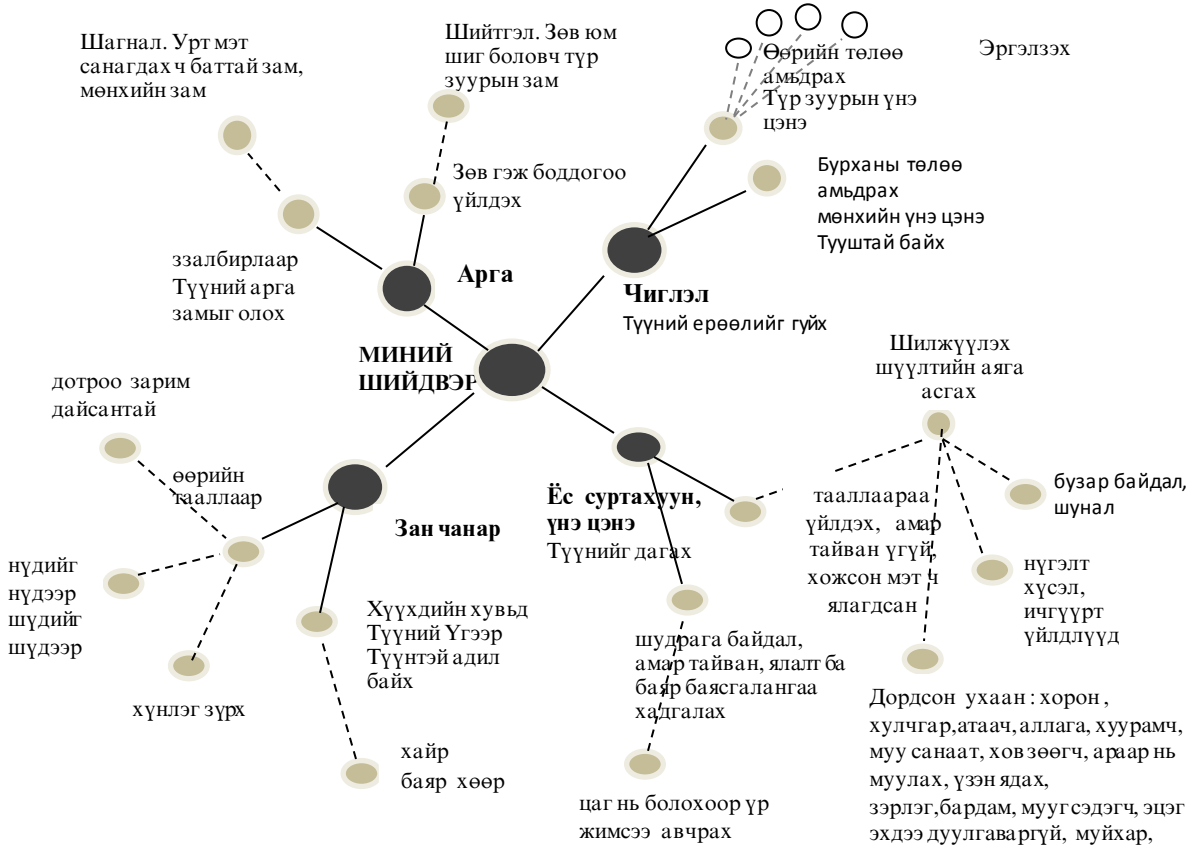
Шагнал. Урт мэт санагдах ч баттай зам, мөнхийн зам

Шийтгэл. Зөв юм шиг боловч түр зуурын зам

Өөрийн төлөө амьдрах
Түр зуурын үнэ цэнэ

Эргэлзэх

Зөв гэж боддогоо үйлдэх

Бурханы төлөө амьдрах
мөнхийн үнэ цэнэ
Тууштай байх

ззалбирлаар
Түүний арга замыг олох

Арга

Чиглэл
Түүний ерөөлийг гуйх

МИНИЙ ШИЙДВЭР

Шилжүүлэх шүүлтийн аяга асгах

дотроо зарим дайсантай

өөрийн таалаар

бузар байдал, шунал

Ёс сурталхуун, үнэ цэнэ
Түүнийг дагах

таалаараа үйлдэх, амар тайван үгүй, хожсон мэт ч ялагдсан

Зан чанар

нүдийг нүдээр шүдийг шүдээр

нүгэлт хүсэл, ичгүүрт үйлдлүүд

Хүүхдийн хувьд
Түүний Үгээр
Түүнтэй адил байх

шударга байдал, амар тайван, ялалт ба баяр баясгалангаа хадгалах

хүнлэг зүрх

Дордсон ухаан : хорон, хулчгар,атаач, аллага, хуурамч, муу санаат, хов зөөгч, араар нь муулах, үзэн ядах, зэрлэг,бардам, муугсэдэгч, эцэг эхдээ дуулгаваргүй, муйхар,

хайр
баяр хөөр

цаг нь болохоор үр жимсээ авчрах